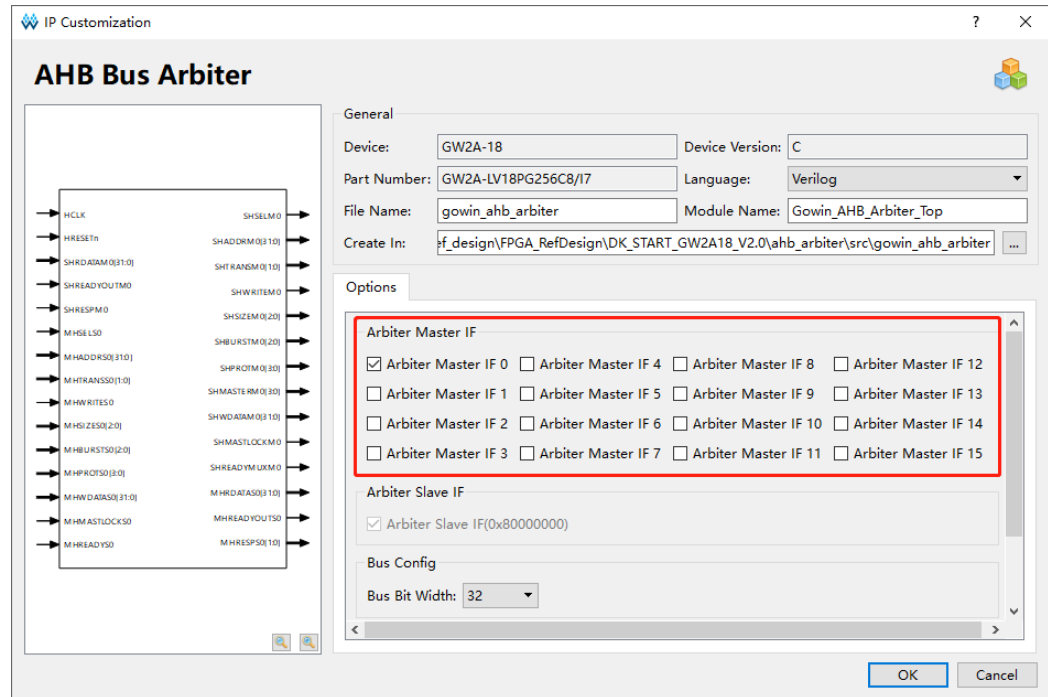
IP Customization
? ✕

AHB Bus Arbiter

HCLK
HRESETn
SHRDATAM0[31:0]
SHREADYOUTM0
SHRESPM0
MHSELS0
MHADDRS0[31:0]
MHTRANSS0[1:0]
MHWRITES0
MHSIZES0[2:0]
MHBURSTS0[2:0]
MHPROTS0[3:0]
MHWDATAS0[31:0]
MHMASTLOCKS0
MHREADYS0

SHSELM0
SHADDRM0[31:0]
SHTRANSM0[1:0]
SHWRITEM0
SHSIZEM0[2:0]
SHBURSTM0[2:0]
SHPROTM0[3:0]
SHMASTERM0[3:0]
SHWDATAM0[31:0]
SHMASTLOCKM0
SHREADYMUXM0
MHRDATAS0[31:0]
MHREADYOUTS0
MHRESPS0[1:0]

General
Device: GW2A-18
Device Version: C
Part Number: GW2A-LV18PG256C8/I7
Language: Verilog
File Name: gowin_ahb_arbiter
Module Name: Gowin_AHB_Arbiter_Top
Create In: ef_design\FPGA_RefDesign\DK_START_GW2A18_V2.0\ahb_arbiter\src\gowin_ahb_arbiter ...

Options

Arbiter Master IF
Arbiter Master IF 0
Arbiter Master IF 4
Arbiter Master IF 8
Arbiter Master IF 12
Arbiter Master IF 1
Arbiter Master IF 5
Arbiter Master IF 9
Arbiter Master IF 13
Arbiter Master IF 2
Arbiter Master IF 6
Arbiter Master IF 10
Arbiter Master IF 14
Arbiter Master IF 3
Arbiter Master IF 7
Arbiter Master IF 11
Arbiter Master IF 15

Arbiter Slave IF
Arbiter Slave IF(0x80000000)

Bus Config
Bus Bit Width: 32

OK
Cancel